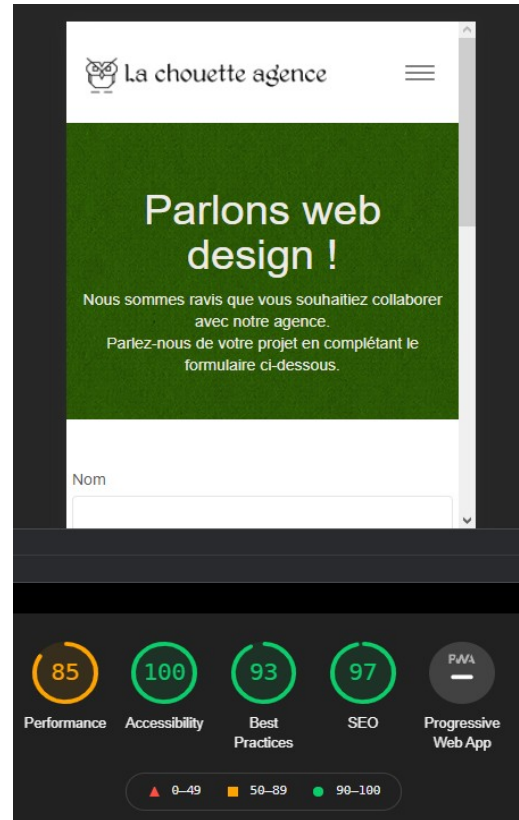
La chouette agence

Parlons web design !

Nous sommes ravis que vous souhaitiez collaborer avec notre agence.
Parlez-nous de votre projet en complétant le formulaire ci-dessous.

Nom

85
Performance

100
Accessibility

93
Best Practices

97
SEO

PWA
Progressive Web App

0–49 50–89 90–100